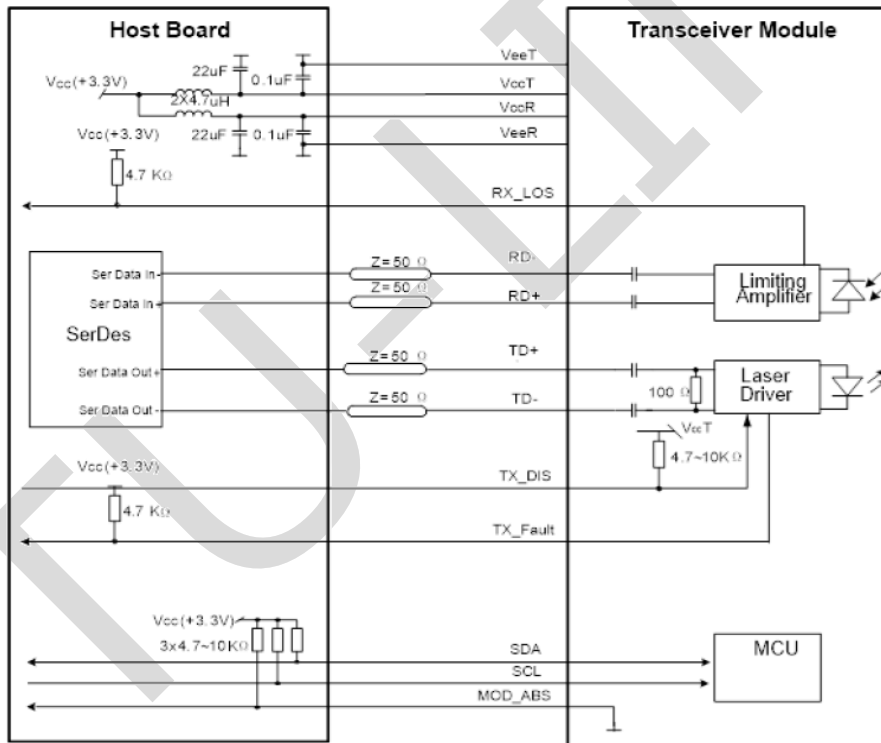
Host Board

Transceiver Module

Vcc(+3.3V)

22uF

0.1uF

2X4.7uH

Vcc(+3.3V)

22uF

0.1uF

4.7 KΩ

VeeT

VccT

VccR

VeeR

RX_LOS

Ser Data In-

Ser Data In+

SerDes

Ser Data Out+

Ser Data Out-

Z=50 Ω

Z=50 Ω

Z=50 Ω

Z=50 Ω

RD-

RD+

TD+

TD-

Limiting Amplifier

100 Ω

Laser Driver

VccT

4.7~10K Ω

Vcc(+3.3V)

4.7 KΩ

TX_DIS

TX_Fault

Vcc(+3.3V)

3x4.7~10KΩ

SDA

SCL

MOD_ABS

MCU